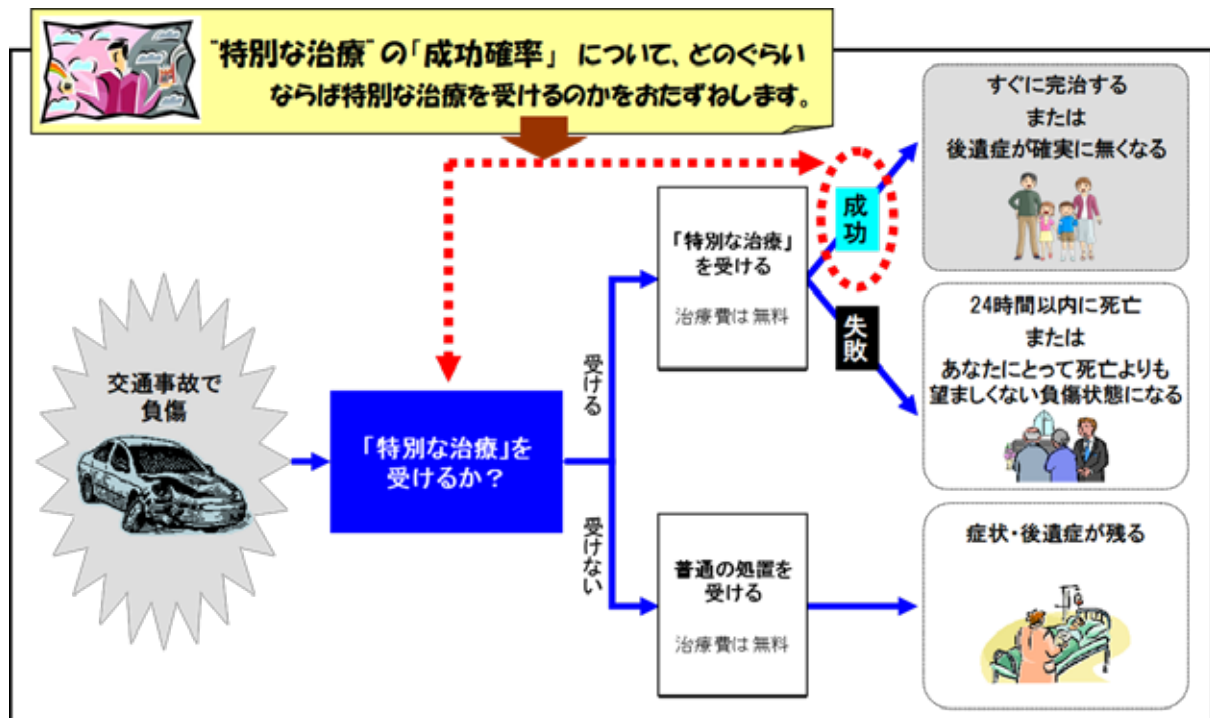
"特別な治療"の「成功確率」について、どのぐらいならば特別な治療を受けるのかをおたずねします。

交通事故で負傷

「特別な治療」を受けるか？

受ける

受けない

「特別な治療」を受ける

治療費は無料

成功

失敗

普通の処置を受ける

治療費は無料

すぐに完治する
または
後遺症が確実に無くなる

24時間以内に死亡
または
あなたにとって死亡よりも望ましくない負傷状態になる

症状・後遺症が残る